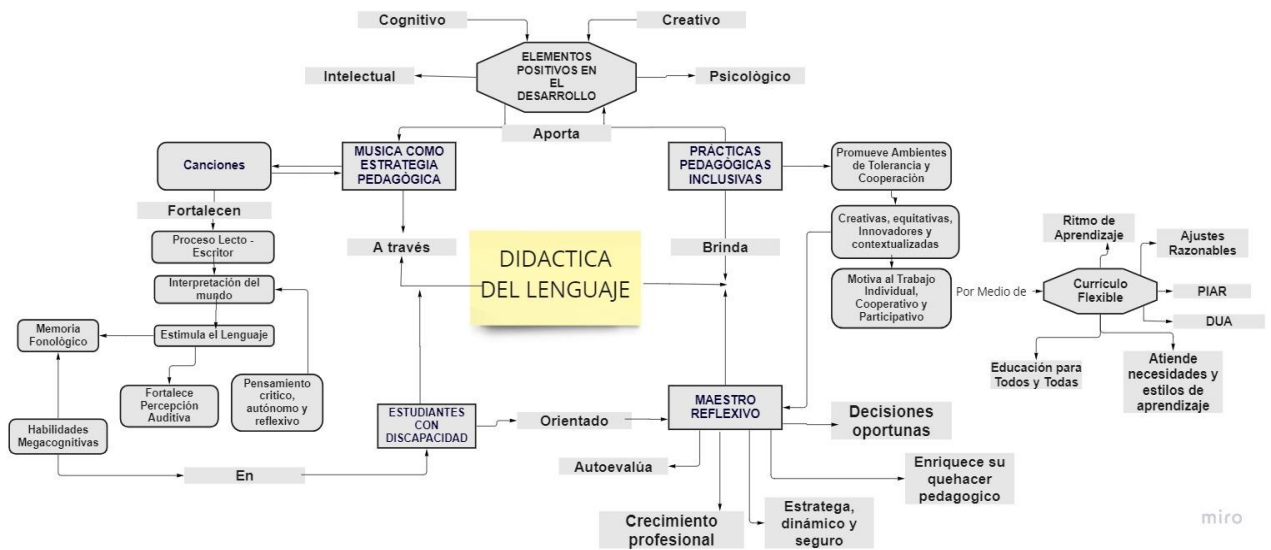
Cognitivo

Creativo

ELEMENTOS POSITIVOS EN EL DESARROLLO

Intelectual

Psicológico

Aporta

MUSICA COMO ESTRATEGIA PEDAGÓGICA

PRÁCTICAS PEDAGÓGICAS INCLUSIVAS

Canciones

Fortalecen

Proceso Lecto - Escritor

Interpretación del mundo

Estimula el Lenguaje

Memoria Fonologico

Fortalece Percepción Auditiva

Pensamiento crítico, autónomo y reflexivo

Habilidades Megacognitivas

A través

DIDACTICA DEL LENGUAJE

Brinda

Promueve Ambientes de Tolerancia y Cooperaciòn

Creativas, equitativas, Innovadores y contextualizadas

Motiva al Trabajo Individual, Cooperativo y Participativo

Por Medio de

Ritmo de Aprendizaje

Ajustes Razonables

Curriculo Flexible

PIAR

DUA

Educación para Todos y Todas

Atiende necesidades y estilos de aprendizaje

ESTUDIANTES CON DISCAPACIDAD

Orientado

MAESTRO REFLEXIVO

Decisiones oportunas

En

Autoevalúa

Enriquece su quehacer pedagogico

Crecimiento profesional

Estratega, dinámico y seguro

miro